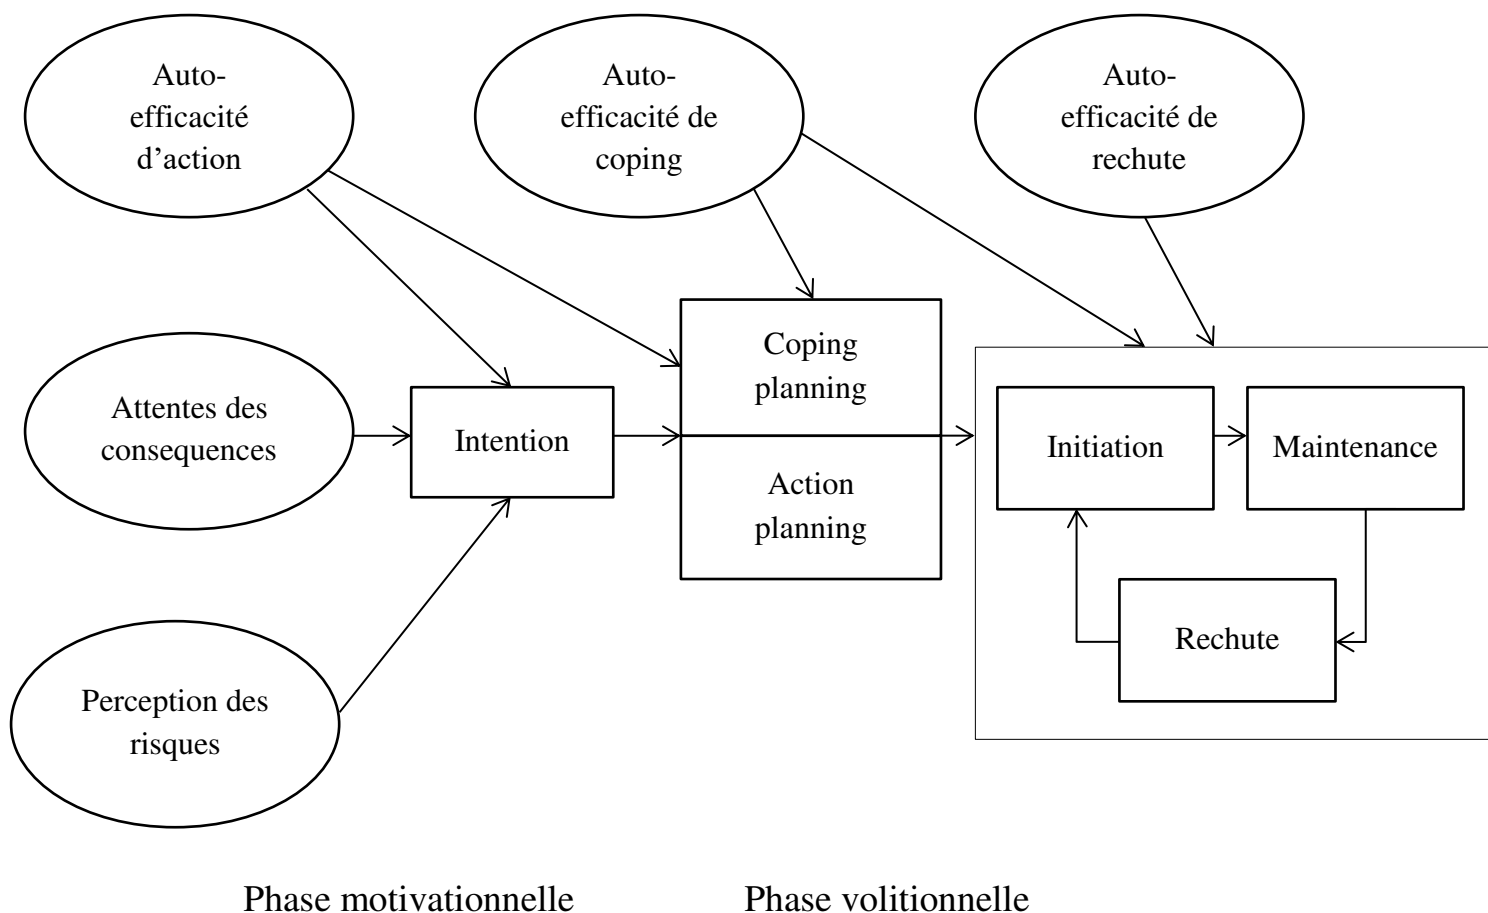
Auto-efficacité d'action

Auto-efficacité de coping

Auto-efficacité de rechute

Attentes des consequences

Intention

Coping planning

Action planning

Initiation

Maintenance

Rechute

Perception des risques

Phase motivationnelle

Phase volitionnelle